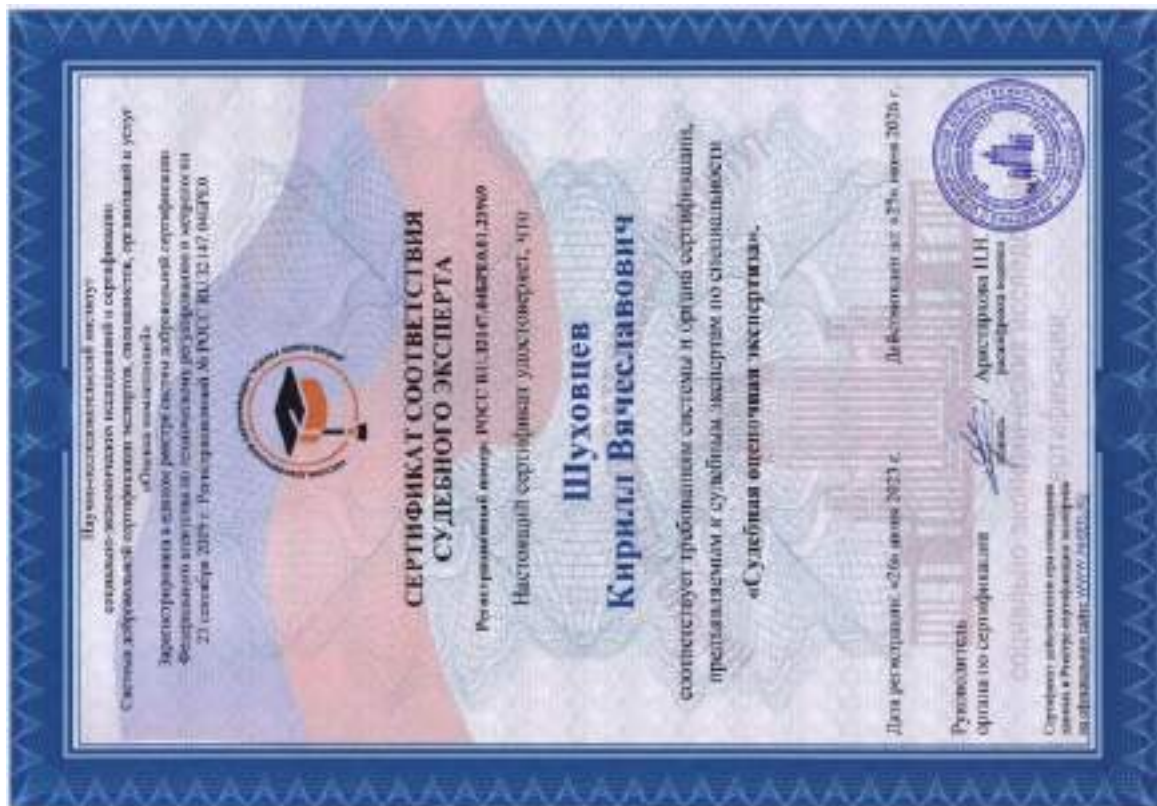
Научно-исследовательский институт
социально-экономических исследований и сертификации
Система добровольной сертификации экспертов, специалистов, организаций и услуг
«Оценка компетенций»
Зарегистрирована в едином реестре систем добровольной сертификации
Федерального агентства по техническому регулированию и метрологии
23 октября 2019 г. Регистрационный № РОСС RU.З2147.04ЭРО0

СЕРТИФИКАТ СООТВЕТСТВИЯ
СУДЕБНОГО ЭКСПЕРТА

Регистрационный номер: РОСС RU.32147.04ЭРО0.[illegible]

Настоящий сертификат удостоверяет, что

Шуховцев
Кирилл Вячеславович

соответствует требованиям системы и органа сертификации,
предъявляемым к судебным экспертам по специальности
«Судебная оценочная экспертиза».

Дата регистрации: «26» июня 2023 г.
Действителен до: «25» июня 2026 г.

Руководитель
органа по сертификации
Аристархова П.Н.

Сертификат действителен при наличии записи в Реестре сертифицированных экспертов на официальном сайте: www.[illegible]